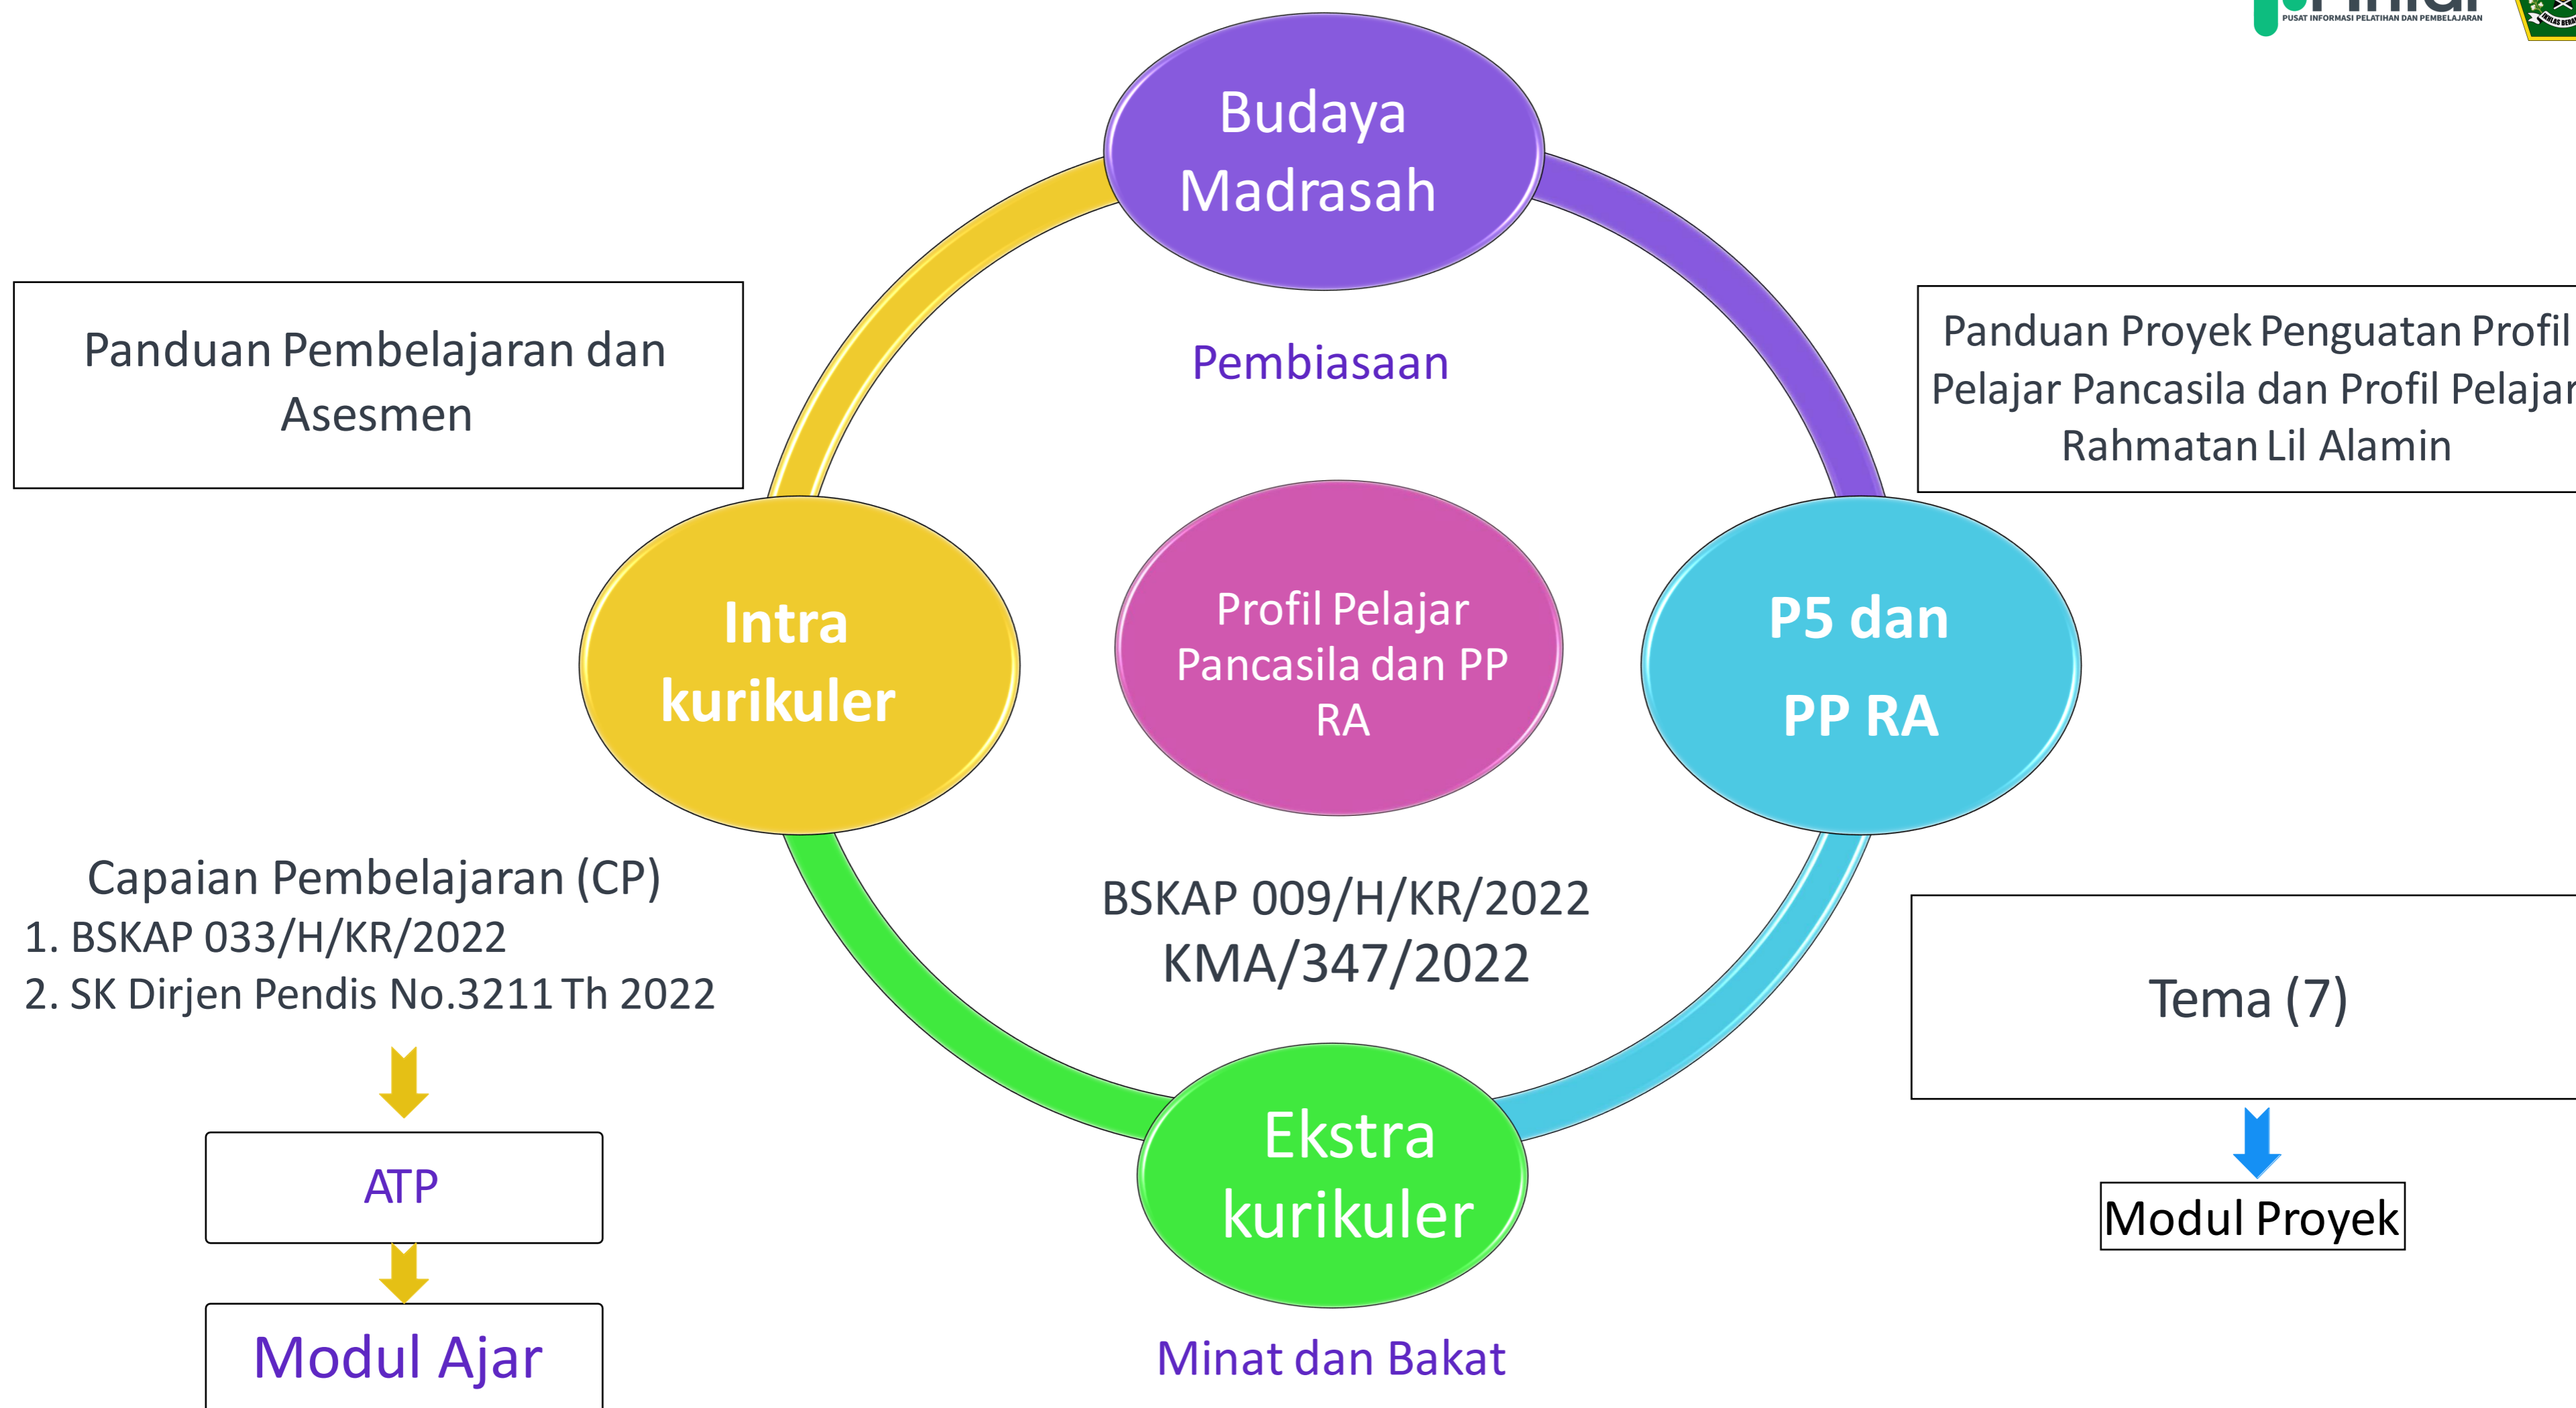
PUSAT INFORMASI PELATIHAN DAN PEMBELAJARAN

Budaya Madrasah

Pembiasaan

Panduan Pembelajaran dan Asesmen

Panduan Proyek Penguatan Profil Pelajar Pancasila dan Profil Pelajar Rahmatan Lil Alamin

Intra kurikuler

Profil Pelajar Pancasila dan PP RA

P5 dan PP RA

Capaian Pembelajaran (CP)
1. BSKAP 033/H/KR/2022
2. SK Dirjen Pendis No.3211 Th 2022

BSKAP 009/H/KR/2022
KMA/347/2022

Tema (7)

ATP

Modul Proyek

Ekstra kurikuler

Modul Ajar

Minat dan Bakat